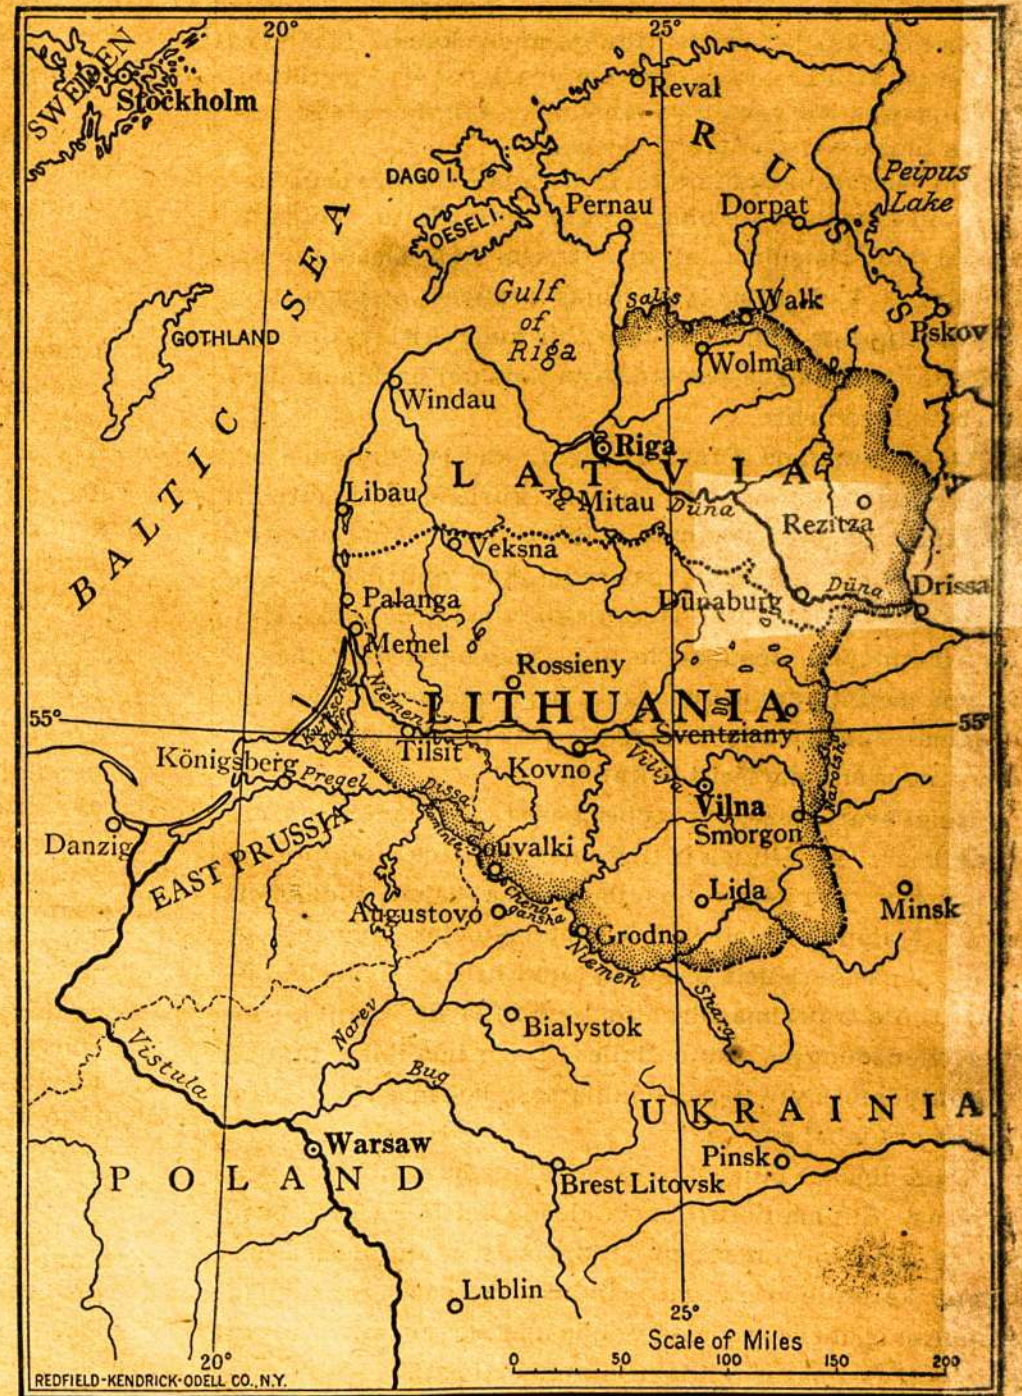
20°
25°
SWEDEN
Stockholm
Reval
R
U
S
S
I
A
Peipus Lake
DAGO I.
OESEL I.
Pernau
Dorpat
BALTIC SEA
GOTHLAND
Gulf of Riga
Salis
Walk
Pskov
Wolmar
Windau
Riga
LATVIA
Libau
Aa
Mitau
Düna
Rezitza
Veksna
Düna
Drissa
Palanga
Dünaburg
Memel
Rossieny
55°
LITHUANIA
55°
Niemen
Kurisches Haff
Sventziany
Königsberg
Tilsit
Pregel
Kovno
Viliya
Narotch
Vilna
Dissa
Danzig
EAST PRUSSIA
Smorgon
Souvalki
Lida
Minsk
Augustovo
Grodno
Niemen
Sharo
Bialystok
Narev
Vistula
Bug
UKRAINIA
Warsaw
POLAND
Pinsk
Brest Litovsk
Lublin
25°
Scale of Miles
0 50 100 150 200
20°
REDFIELD-KENDRICK-ODELL CO., N.Y.